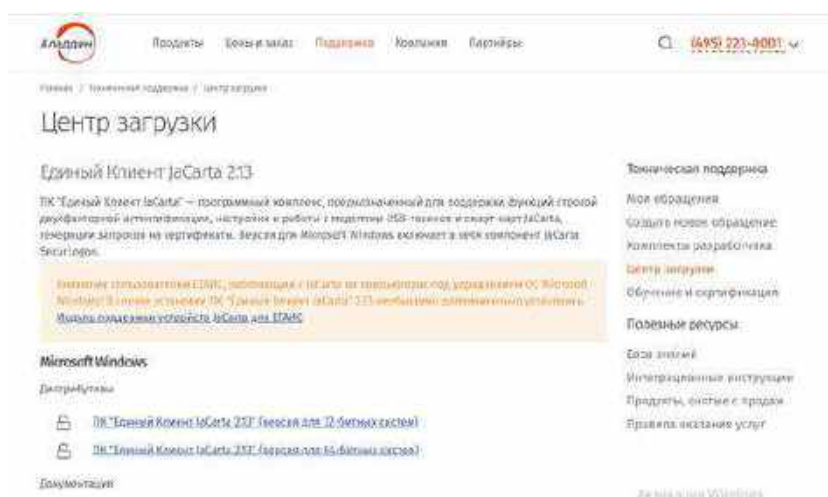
Аладдин Продукты Цены и заказ Поддержка Компания Партнёры (495) 223-0001

Главная / Техническая поддержка / Центр загрузки

Центр загрузки

Единый Клиент JaCarta 2.13

ПК "Единый Клиент JaCarta" — программный комплекс, предназначенный для поддержки функций строгой двухфакторной аутентификации, настройки и работы с моделями USB-токенов и смарт-карт JaCarta, генерации запросов на сертификаты. Версия для Microsoft Windows включает в себя компонент JaCarta SecurLogon.

Внимание пользователям ЕГАИС, работающих с JaCarta на компьютерах под управлением ОС Microsoft Windows! В случае установки ПК "Единый Клиент JaCarta" 2.13 необходимо дополнительно установить Модуль поддержки устройств JaCarta для ЕГАИС

Microsoft Windows

Дистрибутивы

ПК "Единый Клиент JaCarta 2.13" (версия для 32-битных систем)

ПК "Единый Клиент JaCarta 2.13" (версия для 64-битных систем)

Документация

Техническая поддержка

Мои обращения

Создать новое обращение

Комплекты разработчика

Центр загрузки

Обучение и сертификация

Полезные ресурсы

База знаний

Интерактивные инструкции

Продукты, снятые с продаж

Правила оказания услуг

Активация Windows